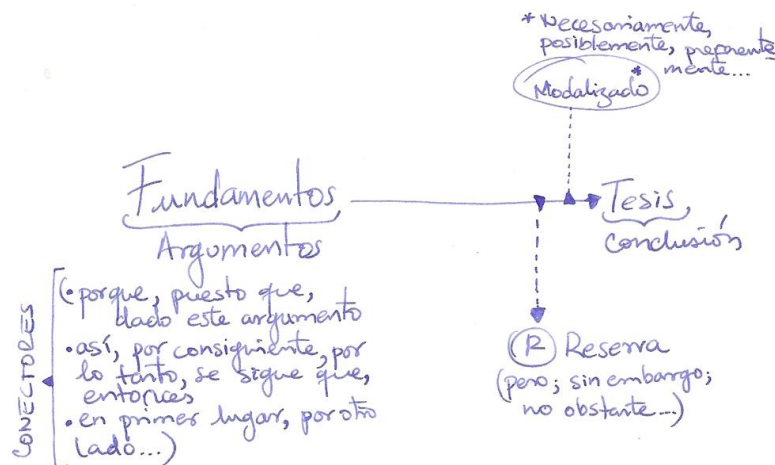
*Necesariamente, posiblemente, preferentemente...

Modalizado*

Fundamentos
Argumentos

Tesis,
Conclusión

CONECTORES

(•porque, puesto que, dado este argumento
•así, por consiguiente, por lo tanto, se sigue que, entonces
•en primer lugar, por otro lado...)

(R) Reserva
(pero; sin embargo; no obstante...)